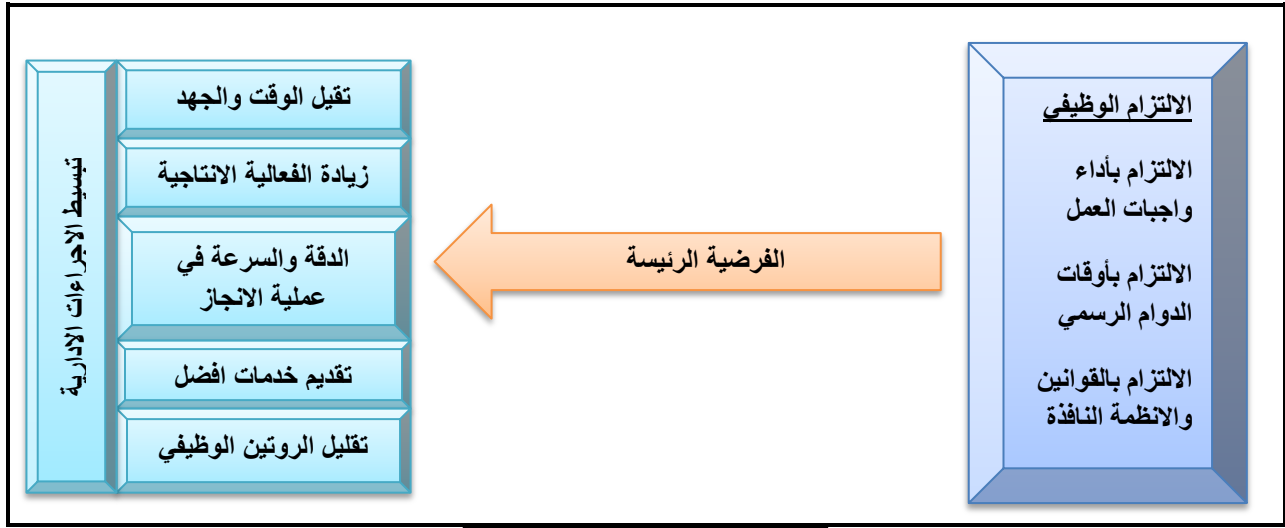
الالتزام الوظيفي

الالتزام بأداء واجبات العمل

الالتزام بأوقات الدوام الرسمي

الالتزام بالقوانين والانظمة النافذة

الفرضية الرئيسة

تبسيط الاجراءات الادارية

تقيل الوقت والجهد

زيادة الفعالية الانتاجية

الدقة والسرعة في عملية الانجاز

تقديم خدمات افضل

تقليل الروتين الوظيفي